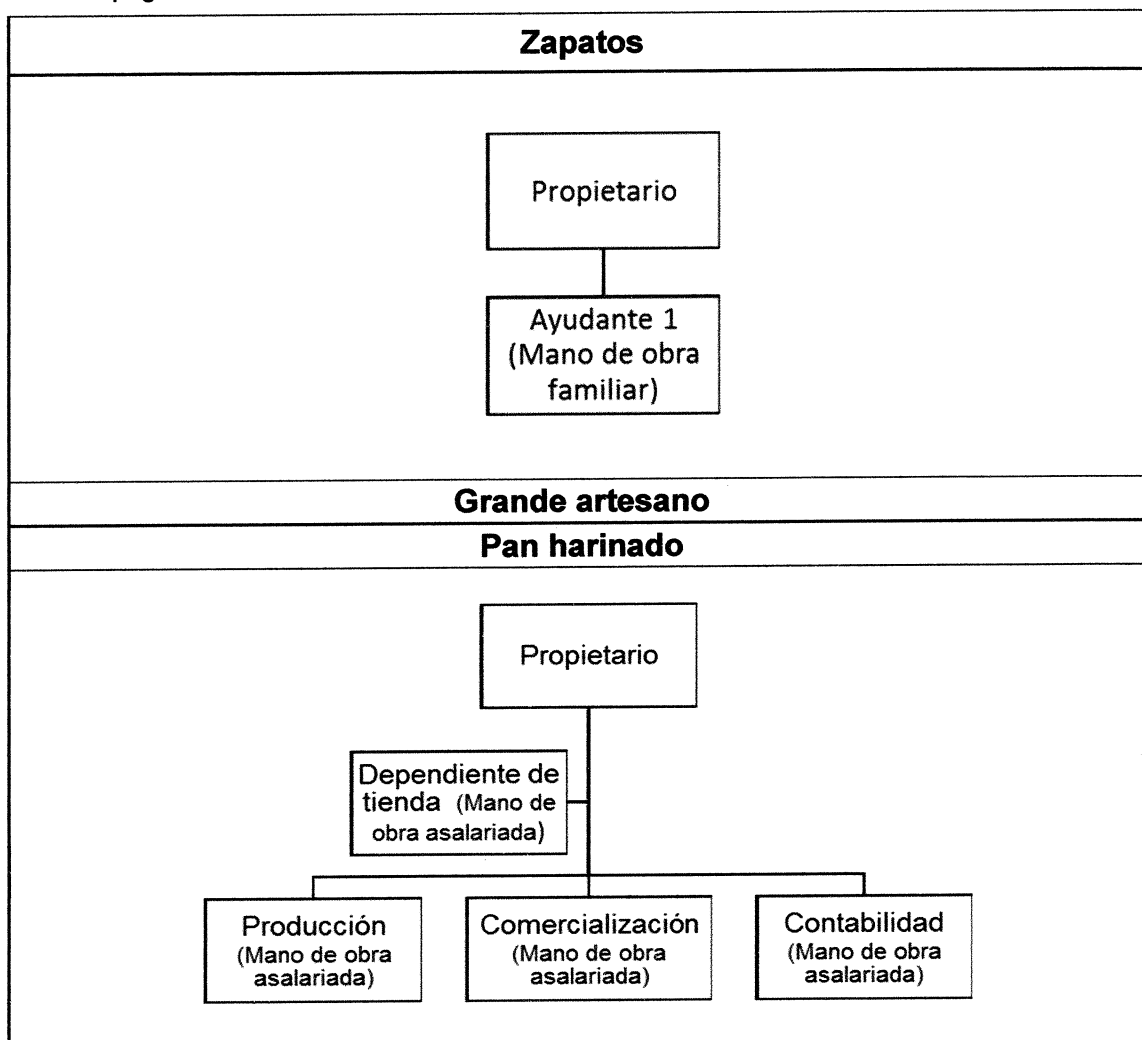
Zapatos

Propietario

Ayudante 1 (Mano de obra familiar)

Grande artesano

Pan harinado

Propietario

Dependiente de tienda (Mano de obra asalariada)

Producción (Mano de obra asalariada)

Comercialización (Mano de obra asalariada)

Contabilidad (Mano de obra asalariada)